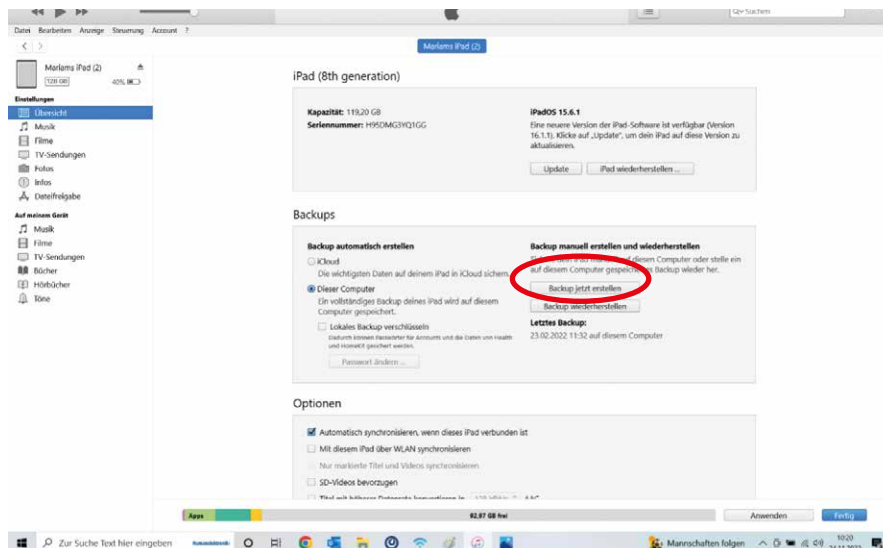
Q~ Suchen

Datei Bearbeiten Anzeige Steuerung Account ?

Marlams iPad (2)

Marlams iPad (2)
128 GB 40%

Einstellungen
Übersicht
Musik
Filme
TV-Sendungen
Fotos
Infos
Dateifreigabe

Auf meinem Gerät
Musik
Filme
TV-Sendungen
Bücher
Hörbücher
Töne

iPad (8th generation)

Kapazität: 119,20 GB
Seriennummer: H95DMG3YQ1GG

iPadOS 15.6.1
Eine neuere Version der iPad-Software ist verfügbar (Version 16.1.1). Klicke auf „Update", um dein iPad auf diese Version zu aktualisieren.

Update
iPad wiederherstellen ...

Backups

Backup automatisch erstellen
iCloud
Die wichtigsten Daten auf deinem iPad in iCloud sichern.
Dieser Computer
Ein vollständiges Backup deines iPad wird auf diesem Computer gespeichert.
Lokales Backup verschlüsseln
Dadurch können Passwörter für Accounts und die Daten von Health und HomeKit gesichert werden.
Passwort ändern ...

Backup manuell erstellen und wiederherstellen
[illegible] diesem Computer oder stelle ein auf diesem Computer gespeicher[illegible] Backup wieder her.
Backup jetzt erstellen
Backup wiederherstellen
Letztes Backup:
23.02.2022 11:32 auf diesem Computer

Optionen

Automatisch synchronisieren, wenn dieses iPad verbunden ist
Mit diesem iPad über WLAN synchronisieren
Nur markierte Titel und Videos synchronisieren
SD-Videos bevorzugen
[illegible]

Apps
92,97 GB frei
Anwenden
Fertig

Zur Suche Text hier eingeben
Mannschaften folgen
10:20